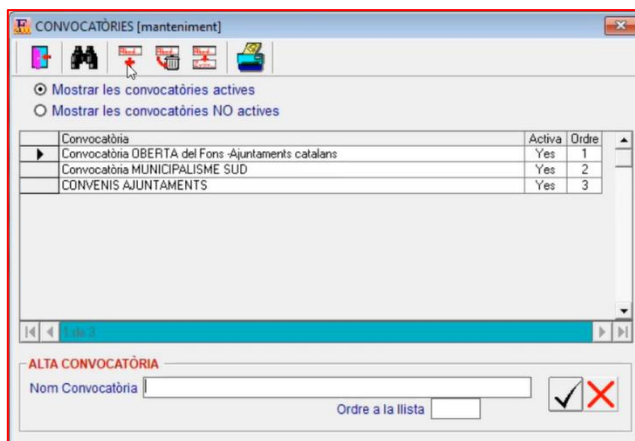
CONVOCATÒRIES [manteniment]

Mostrar les convocatòries actives
Mostrar les convocatòries NO actives

| Convocatòria | Activa | Ordre |
|---|---|---|
| Convocatòria OBERTA del Fons -Ajuntaments catalans | Yes | 1 |
| Convocatòria MUNICIPALISME SUD | Yes | 2 |
| CONVENIS AJUNTAMENTS | Yes | 3 |

1 de 3

ALTA CONVOCATÒRIA
Nom Convocatòria
Ordre a la llista